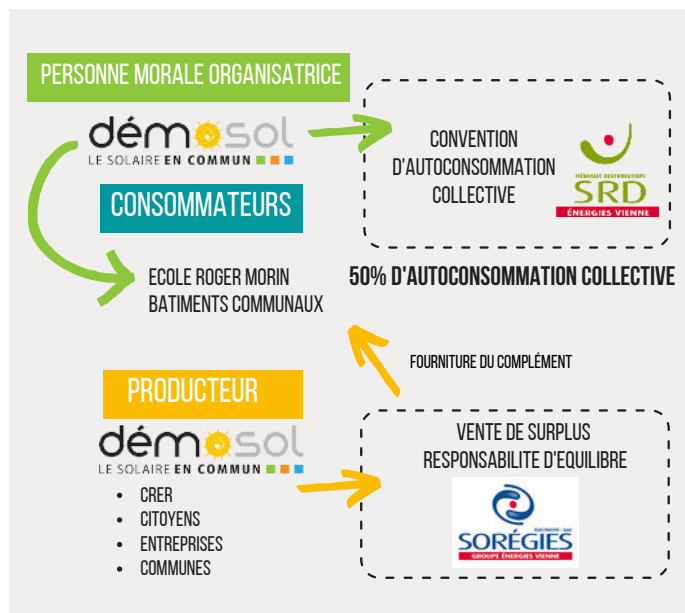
PERSONNE MORALE ORGANISATRICE

démosol
LE SOLAIRE EN COMMUN

CONVENTION
D'AUTOCONSOMMATION
COLLECTIVE

RÉSEAUX DISTRIBUTEURS
SRD
ÉNERGIES VIENNE

CONSOMMATEURS

ECOLE ROGER MORIN
BATIMENTS COMMUNAUX

50% D'AUTOCONSOMMATION COLLECTIVE

FOURNITURE DU COMPLÉMENT

PRODUCTEUR

démosol
LE SOLAIRE EN COMMUN

- CRER
- CITOYENS
- ENTREPRISES
- COMMUNES

VENTE DE SURPLUS
RESPONSABILITE D'EQUILIBRE

ÉLECTRICITÉ · GAZ
SORÉGIES
GROUPE ÉNERGIES VIENNE